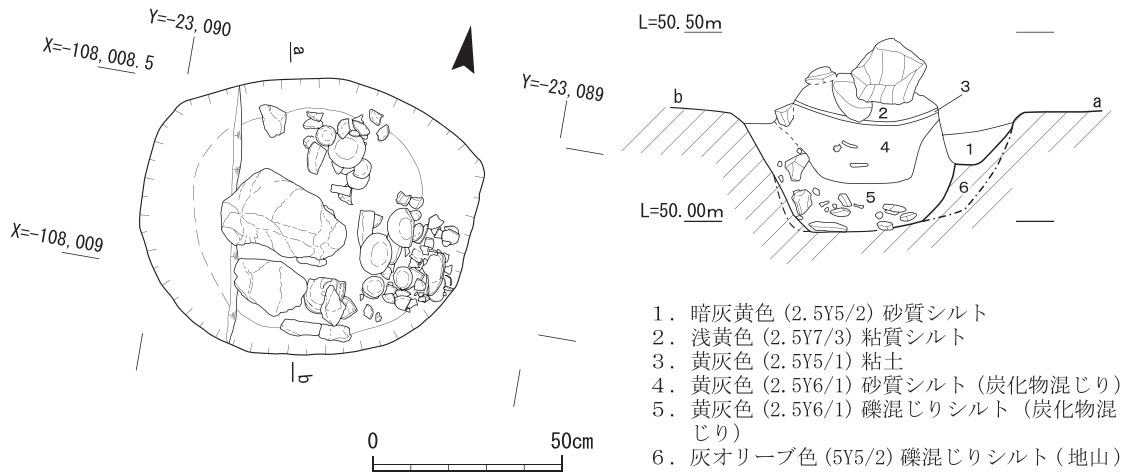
Y=-23, 090
X=-108, 008. 5
a
Y=-23, 089
X=-108, 009
b
0
50cm

L=50. 50m
3
b
a
2
4
1
6
5
L=50. 00m

1. 暗灰黄色 (2. 5Y5/2) 砂質シルト
2. 浅黄色 (2. 5Y7/3) 粘質シルト
3. 黄灰色 (2. 5Y5/1) 粘土
4. 黄灰色 (2. 5Y6/1) 砂質シルト (炭化物混じり)
5. 黄灰色 (2. 5Y6/1) 礫混じりシルト (炭化物混じり)
6. 灰オリーブ色 (5Y5/2) 礫混じりシルト (地山)